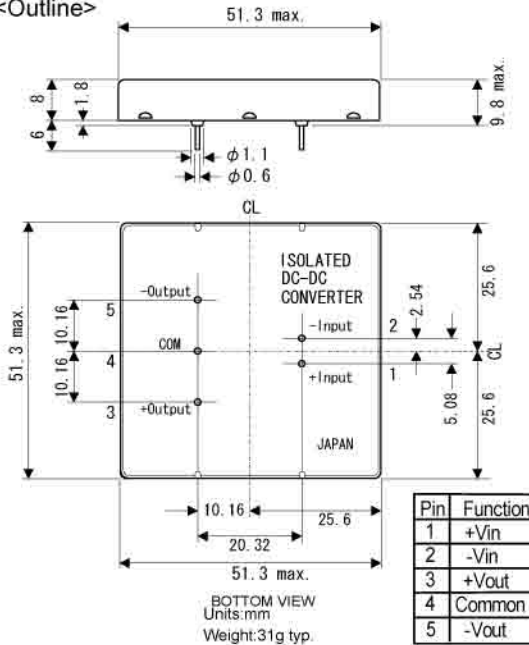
<Outline>

51.3 max.

8
1.8
6
9.8 max.
$\phi$1.1
$\phi$0.6

CL

ISOLATED
DC-DC
CONVERTER

-Output
5
10.16
10.16
COM
4
3
+Output

-Input
2
2.54
+Input
1
5.08
25.6
CL
25.6

JAPAN

51.3 max.

10.16
25.6
20.32
51.3 max.

BOTTOM VIEW
Units:mm
Weight:31g typ.

| Pin | Function |
|---|---|
| 1 | +Vin |
| 2 | -Vin |
| 3 | +Vout |
| 4 | Common |
| 5 | -Vout |